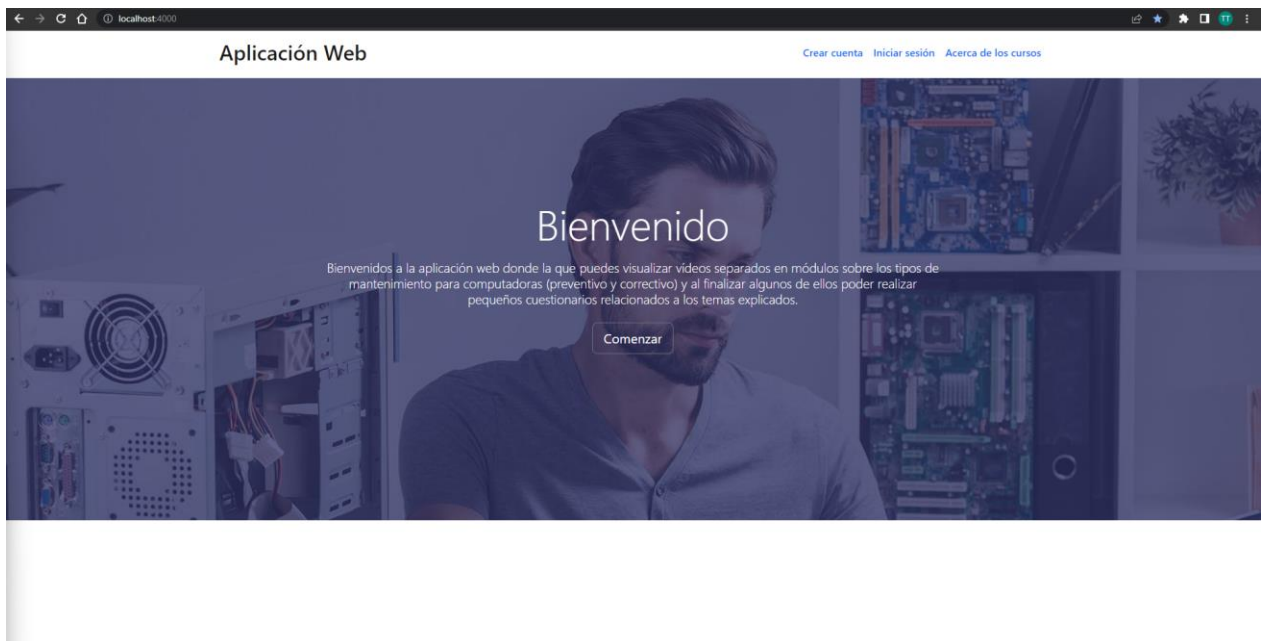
localhost:4000

Aplicación Web

Crear cuenta Iniciar sesión Acerca de los cursos

Bienvenido

Bienvenidos a la aplicación web donde la que puedes visualizar vídeos separados en módulos sobre los tipos de mantenimiento para computadoras (preventivo y correctivo) y al finalizar algunos de ellos poder realizar pequeños cuestionarios relacionados a los temas explicados.

Comenzar